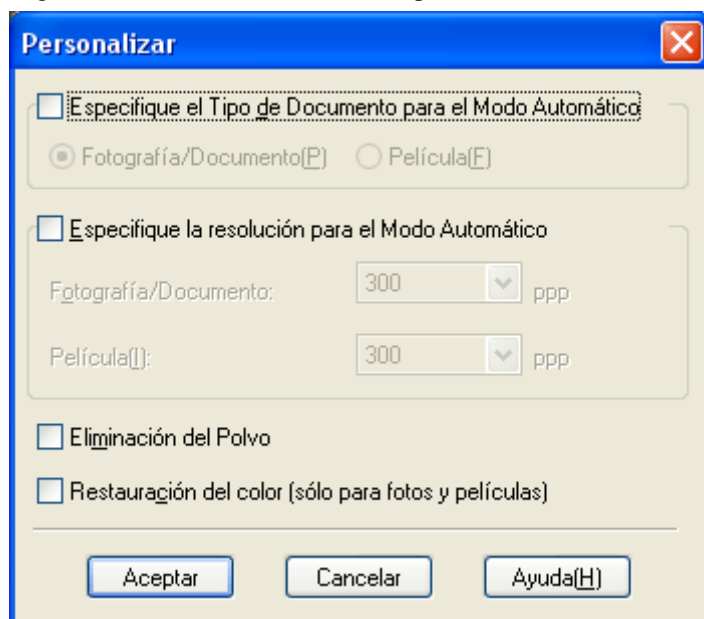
Personalizar

Especifique el Tipo de Documento para el Modo Automático

Fotografía/Documento(P) Película(F)

Especifique la resolución para el Modo Automático

Fotografía/Documento: 300 ppp

Película(I): 300 ppp

Eliminación del Polvo

Restauración del color (sólo para fotos y películas)

Aceptar Cancelar Ayuda(H)